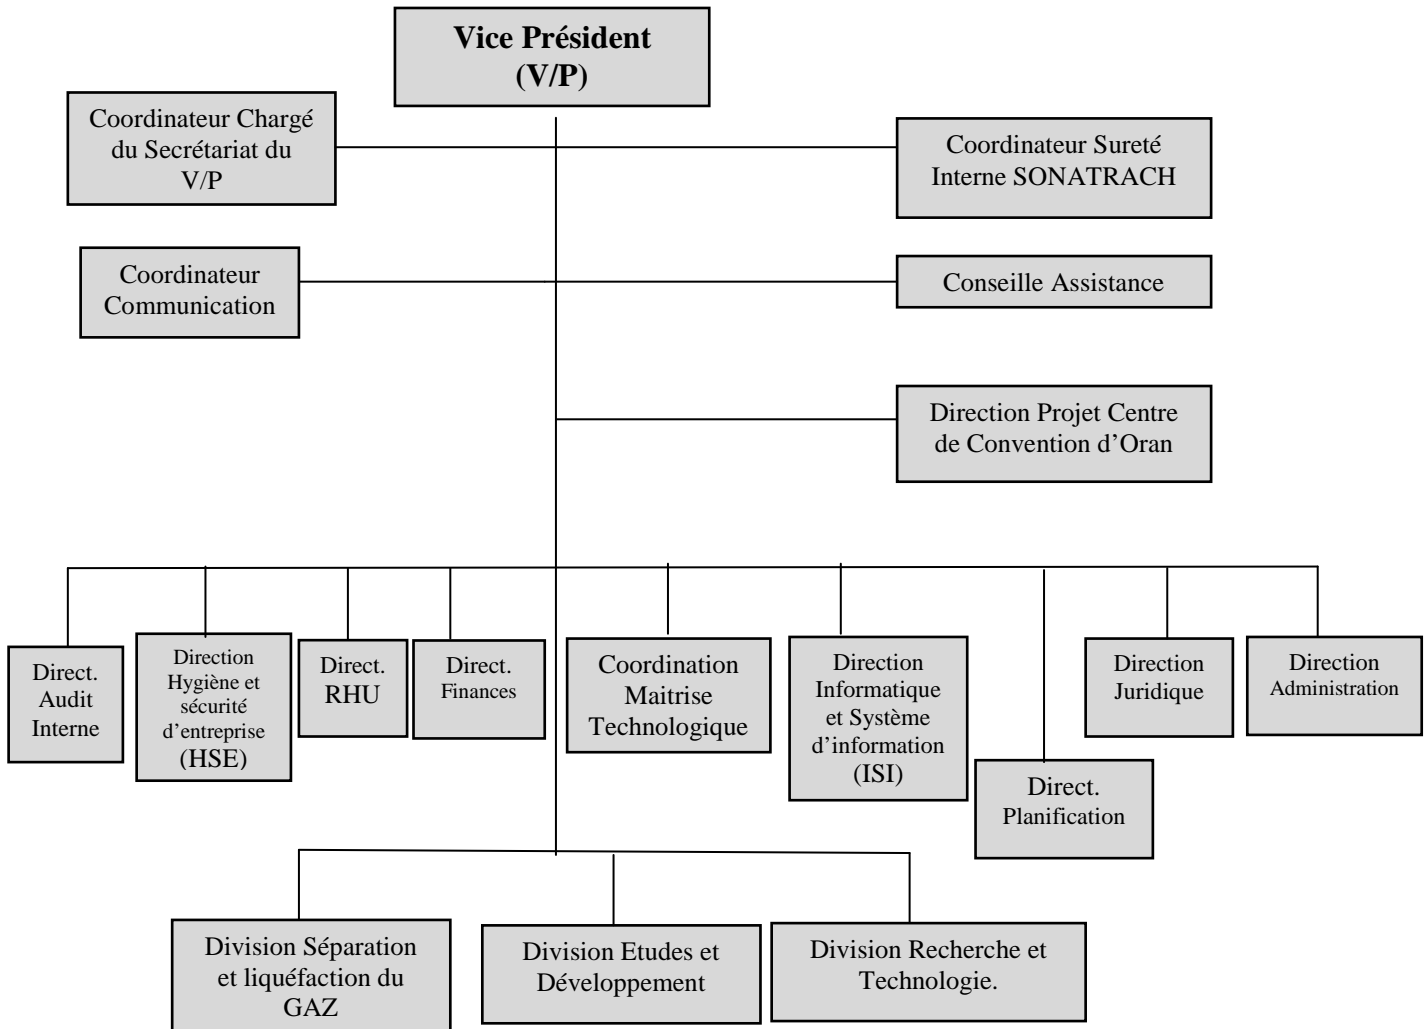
Vice Président
(V/P)

Coordinateur Chargé du Secrétariat du V/P

Coordinateur Sureté Interne SONATRACH

Coordinateur Communication

Conseille Assistance

Direction Projet Centre de Convention d'Oran

Direct. Audit Interne

Direction Hygiène et sécurité d'entreprise (HSE)

Direct. RHU

Direct. Finances

Coordination Maitrise Technologique

Direction Informatique et Système d'information (ISI)

Direct. Planification

Direction Juridique

Direction Administration

Division Séparation et liquéfaction du GAZ

Division Etudes et Développement

Division Recherche et Technologie.